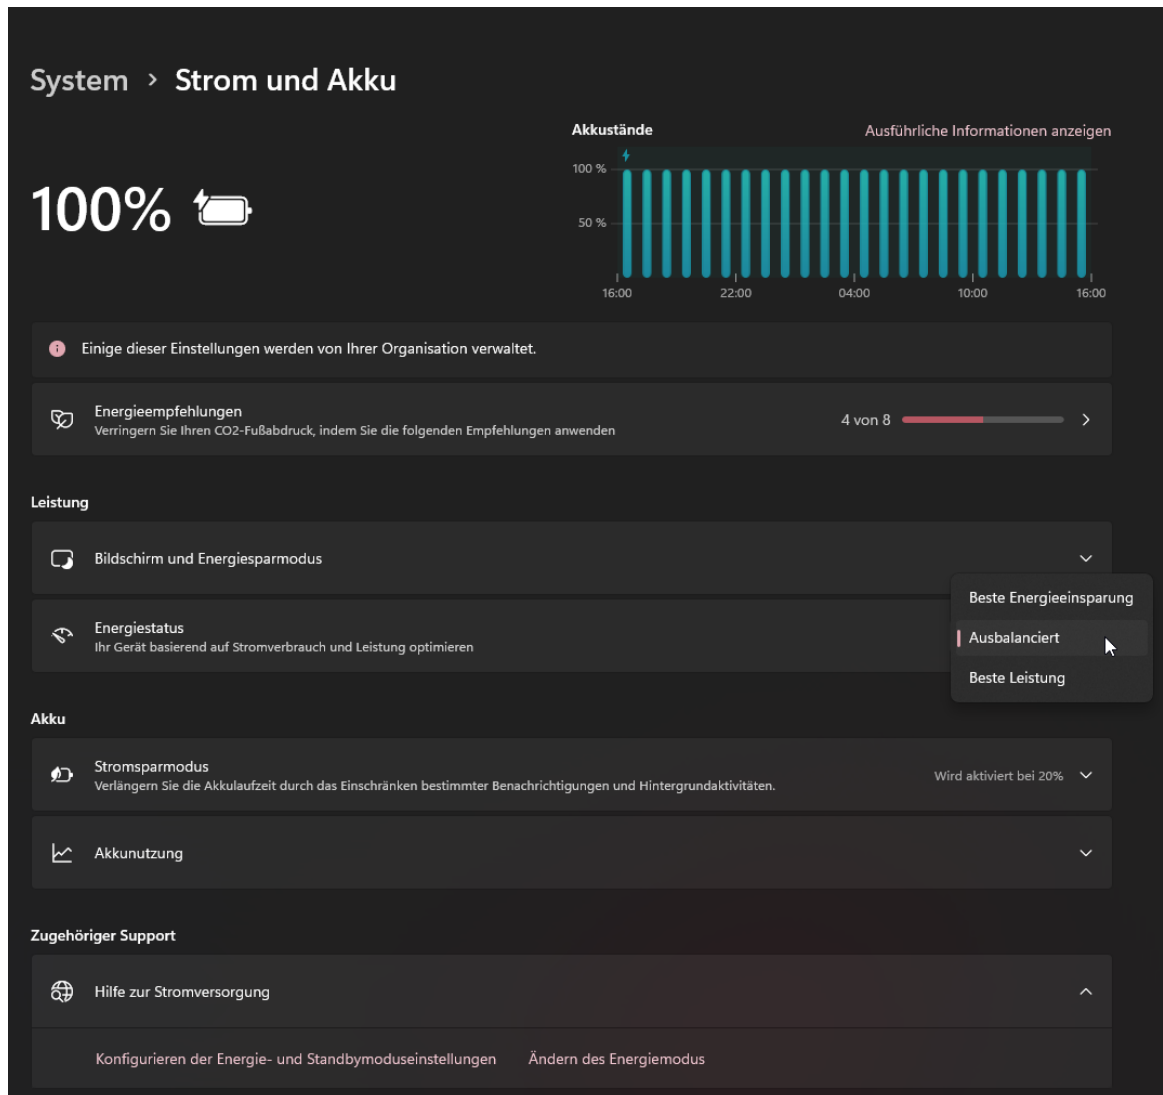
System › Strom und Akku

100%

Akkustände
Ausführliche Informationen anzeigen
100 %
50 %
16:00 22:00 04:00 10:00 16:00

Einige dieser Einstellungen werden von Ihrer Organisation verwaltet.

Energieempfehlungen
Verringern Sie Ihren CO2-Fußabdruck, indem Sie die folgenden Empfehlungen anwenden
4 von 8

Leistung

Bildschirm und Energiesparmodus

Energiestatus
Ihr Gerät basierend auf Stromverbrauch und Leistung optimieren

Beste Energieeinsparung
Ausbalanciert
Beste Leistung

Akku

Stromsparmodus
Verlängern Sie die Akkulaufzeit durch das Einschränken bestimmter Benachrichtigungen und Hintergrundaktivitäten.
Wird aktiviert bei 20%

Akkunutzung

Zugehöriger Support

Hilfe zur Stromversorgung

Konfigurieren der Energie- und Standbymoduseinstellungen
Ändern des Energiemodus